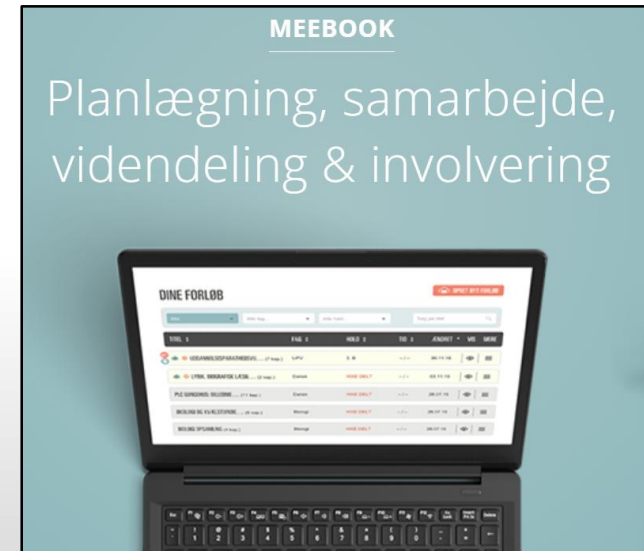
MEEBOOK

Planlægning, samarbejde, videndeling & involvering

DINE FORLØB

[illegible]

| TITEL | FAG | HOLD | TID | ÆNDRET | VIS | MERE |
|---|---|---|---|---|---|---|
| UDDANNELSESPARATHEDSV... | UPV | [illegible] | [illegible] | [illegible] | | |
| LYRIK, BIOGRAFI OG LÆSN... | Dansk | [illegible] | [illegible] | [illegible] | | |
| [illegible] | Dansk | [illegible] | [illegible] | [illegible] | | |
| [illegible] | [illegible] | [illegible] | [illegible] | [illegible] | | |
| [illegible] | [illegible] | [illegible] | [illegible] | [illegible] | | |